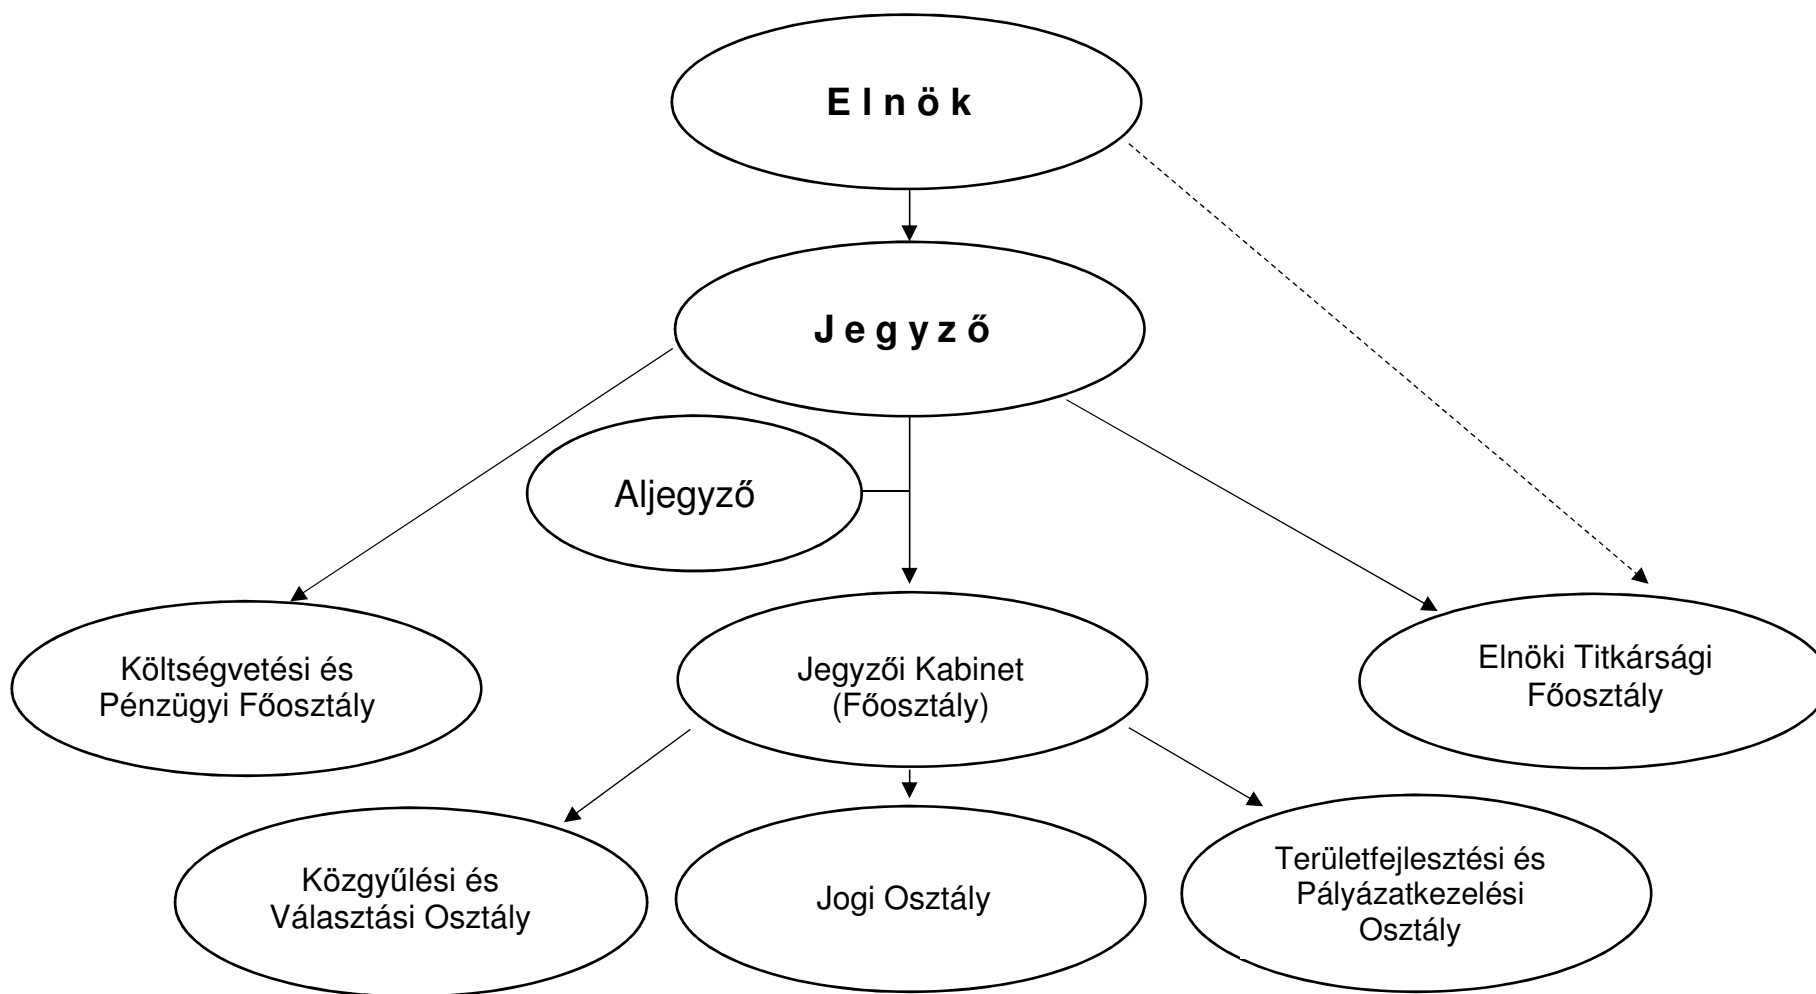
E l n ö k

J e g y z ő

Aljegyző

Költségvetési és Pénzügyi Főosztály

Jegyzői Kabinet (Főosztály)

Elnöki Titkársági Főosztály

Közgyűlési és Választási Osztály

Jogi Osztály

Területfejlesztési és Pályázatkezelési Osztály